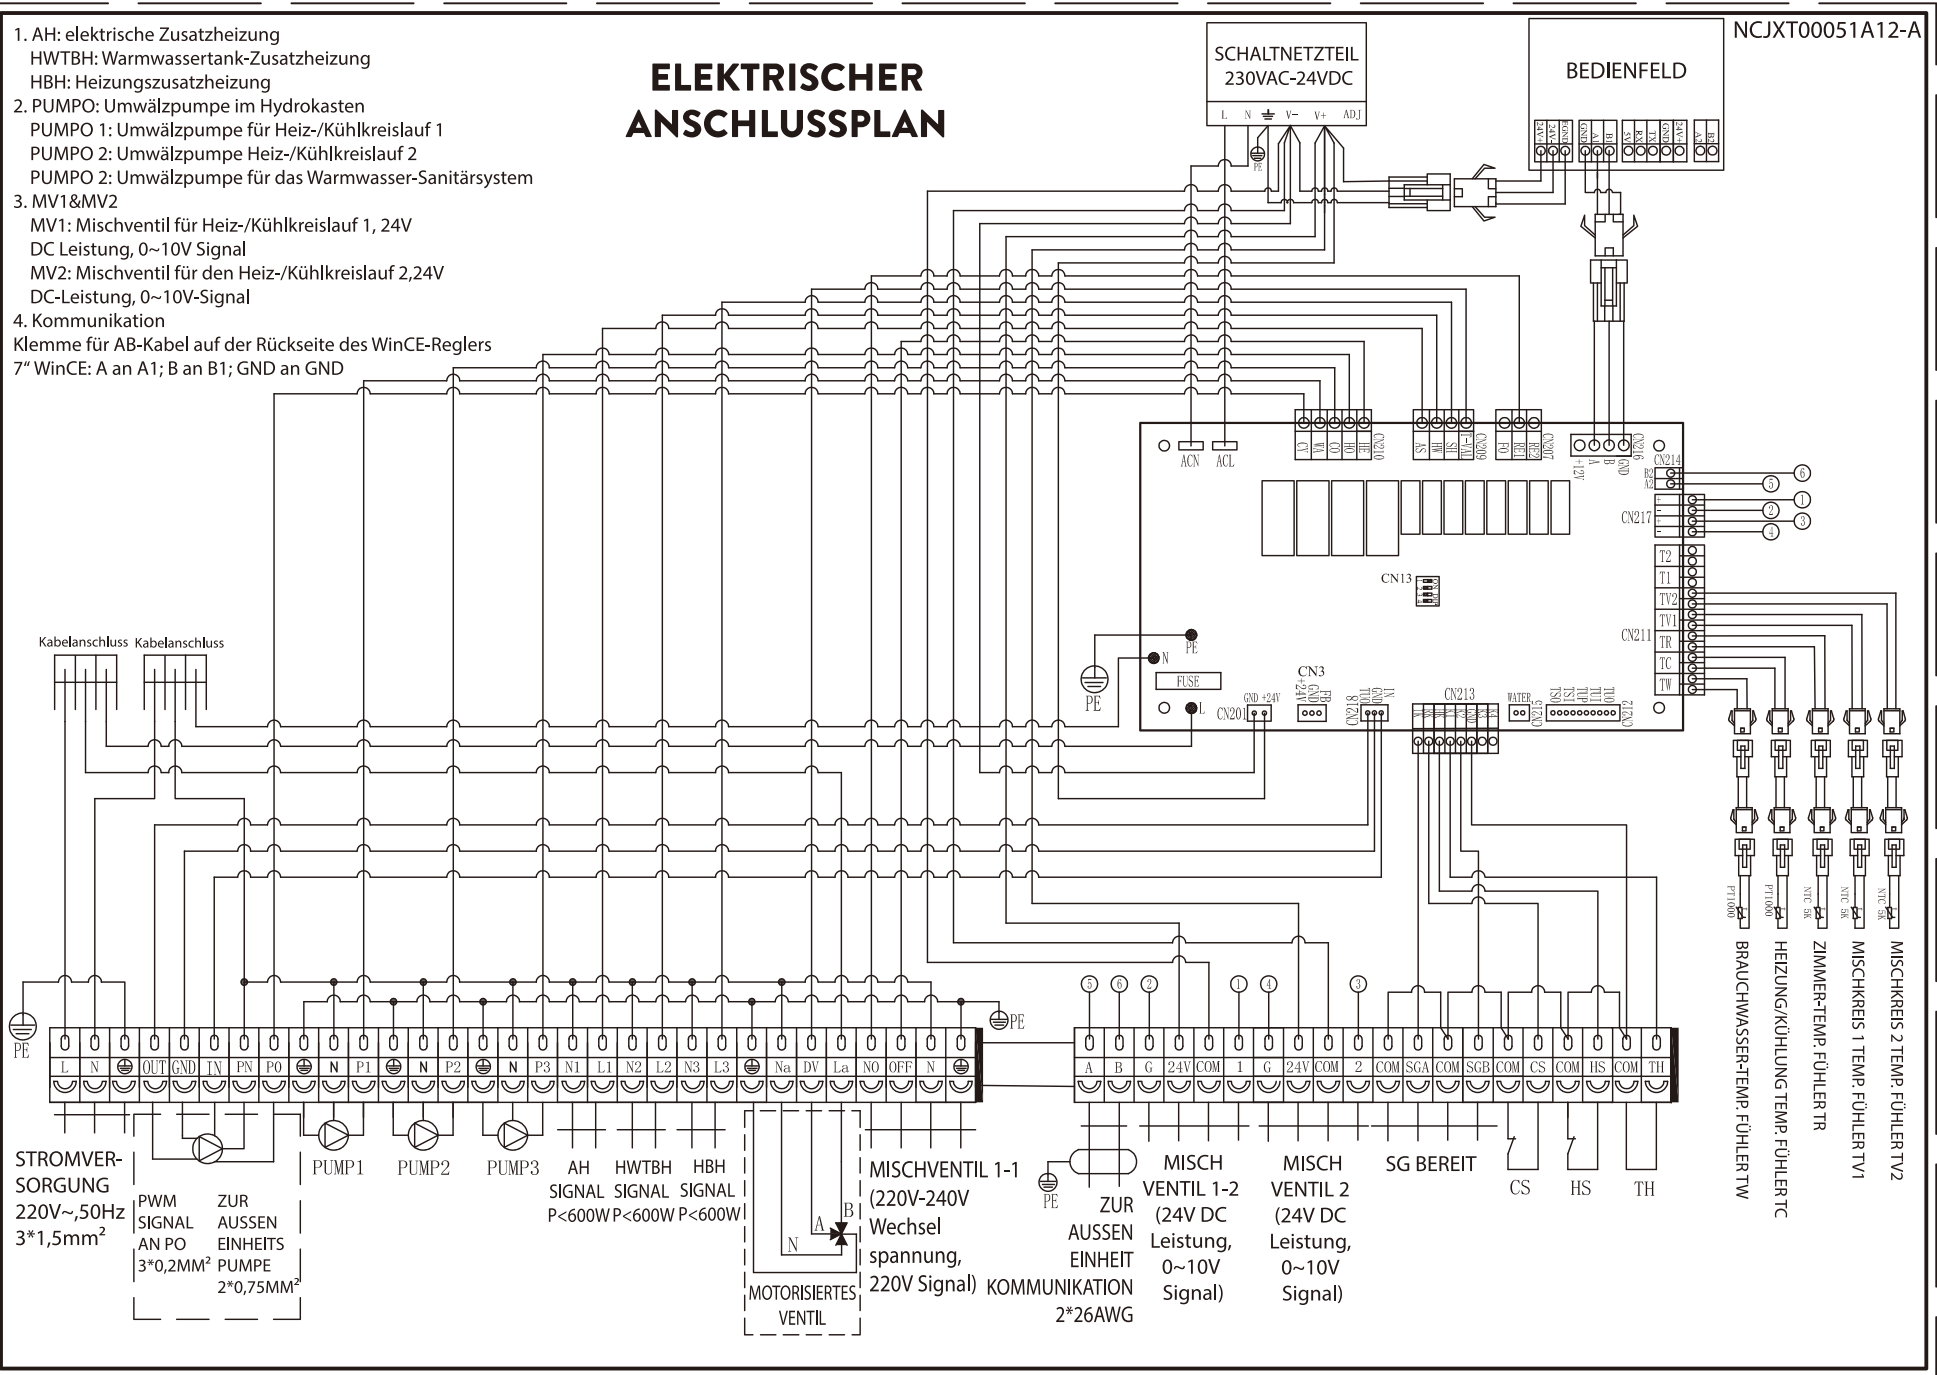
NCJXT00051A12-A

1. AH: elektrische Zusatzheizung
HWTBH: Warmwassertank-Zusatzheizung
HBH: Heizungszusatzheizung
2. PUMPO: Umwälzpumpe im Hydrokasten
PUMPO 1: Umwälzpumpe für Heiz-/Kühlkreislauf 1
PUMPO 2: Umwälzpumpe Heiz-/Kühlkreislauf 2
PUMPO 2: Umwälzpumpe für das Warmwasser-Sanitärsystem
3. MV1&MV2
MV1: Mischventil für Heiz-/Kühlkreislauf 1, 24V DC Leistung, 0~10V Signal
MV2: Mischventil für den Heiz-/Kühlkreislauf 2,24V DC-Leistung, 0~10V-Signal
4. Kommunikation
Klemme für AB-Kabel auf der Rückseite des WinCE-Reglers
7" WinCE: A an A1; B an B1; GND an GND

ELEKTRISCHER ANSCHLUSSPLAN

SCHALTNETZTEIL 230VAC-24VDC
L N ⏚ V- V+ ADJ
PE

BEDIENFELD

CT WA CO HO HE CN210
AS HW SH 11-MV CN209
FO RE1 RE2 CN207
+12V A B GND CN216
ACN ACL
CN214 R2 X2
CN217
CN13
T2 T1 TV2 TV1 TR TC TW CN211
PE
N
L
FUSE
PE
CN3
CN201 GND +24V
+24V GND FB
CN218
CN213
WATER CN215
CN212

Kabelanschluss Kabelanschluss

PT1000 PT1000 NTC 5K NTC 5K NTC 5K
BRAUCHWASSER-TEMP. FÜHLER TW
HEIZUNG/KÜHLUNG TEMP. FÜHLER TC
ZIMMER-TEMP. FÜHLER TR
MISCHKREIS 1 TEMP. FÜHLER TV1
MISCHKREIS 2 TEMP. FÜHLER TV2

⑥ ⑤ ① ② ③ ④

PE
L N ⏚ OUT GND IN PN P0 ⏚ N P1 ⏚ N P2 ⏚ N P3 N1 L1 N2 L2 N3 L3 ⏚ Na DV La NO OFF N ⏚
PE

⑤ ⑥ ② ① ④ ③
A B G 24V COM 1 G 24V COM 2 COM SGA COM SGB COM CS COM HS COM TH

STROMVERSORGUNG 220V~,50Hz 3*1,5mm²
PWM SIGNAL AN PO 3*0,2MM²
ZUR AUSSEN EINHEITS PUMPE 2*0,75MM²
PUMP1 PUMP2 PUMP3
AH SIGNAL P<600W
HWTBH SIGNAL P<600W
HBH SIGNAL P<600W
A B N
MOTORISIERTES VENTIL
MISCHVENTIL 1-1 (220V-240V Wechsel spannung, 220V Signal)
PE
ZUR AUSSEN EINHEIT KOMMUNIKATION 2*26AWG
MISCH VENTIL 1-2 (24V DC Leistung, 0~10V Signal)
MISCH VENTIL 2 (24V DC Leistung, 0~10V Signal)
SG BEREIT
CS HS TH